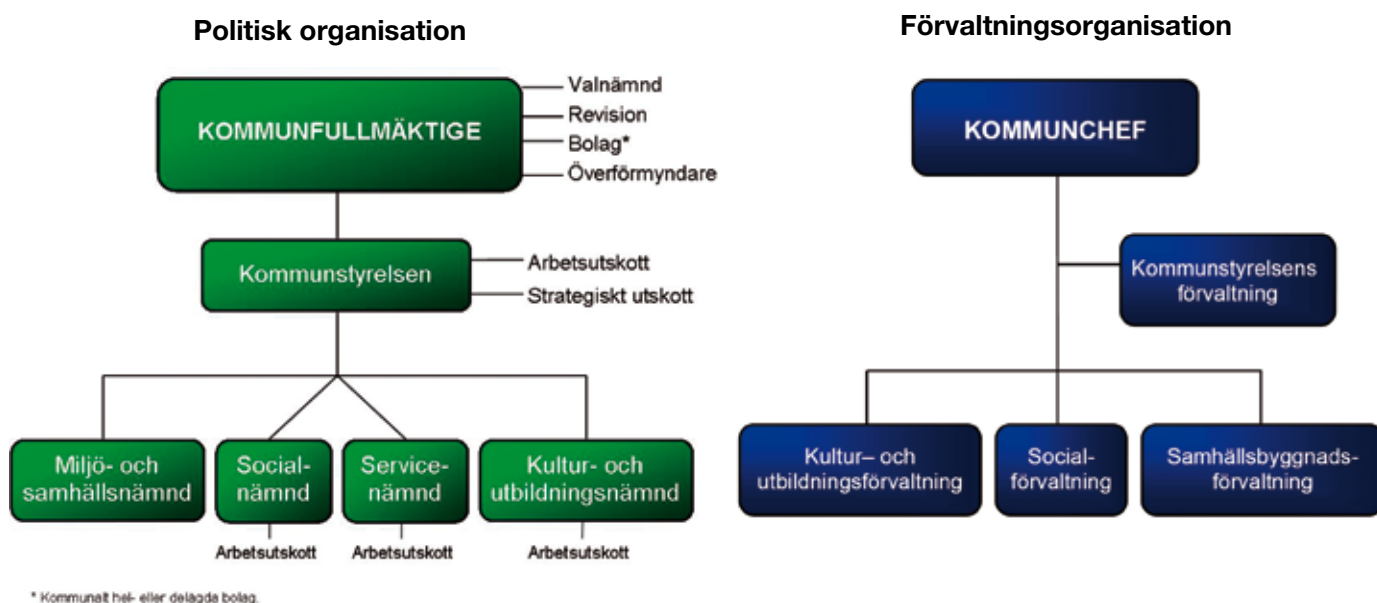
Politisk organisation

KOMMUNFULLMÄKTIGE

Valnämnd
Revision
Bolag*
Överförmyndare

Kommunstyrelsen

Arbetsutskott
Strategiskt utskott

Miljö- och samhällsnämnd

Social-nämnd

Arbetsutskott

Service-nämnd

Arbetsutskott

Kultur- och utbildningsnämnd

Arbetsutskott

* Kommunalt hel- eller delägda bolag.

Förvaltningsorganisation

KOMMUNCHEF

Kommunstyrelsens förvaltning

Kultur– och utbildningsförvaltning

Social-förvaltning

Samhällsbyggnads-förvaltning